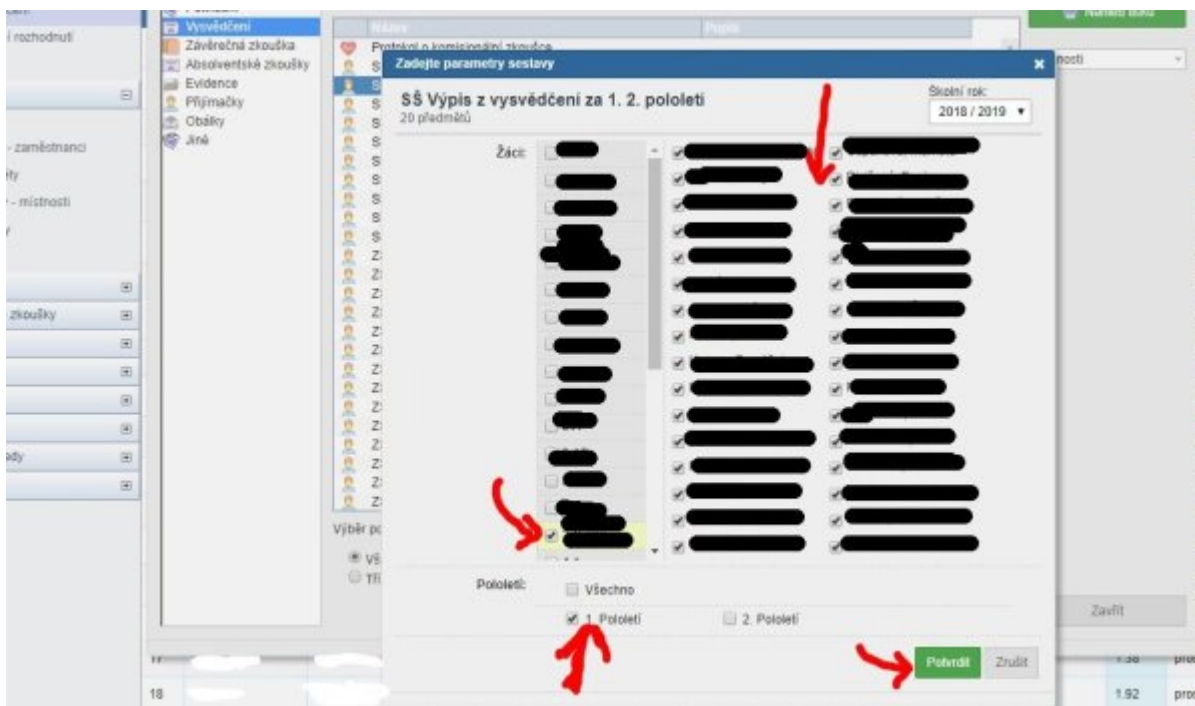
í rozhodnutí

- zaměstnanci
ty
- místnosti

zkoušky

ady

Vysvědčení
Závěrečná zkouška
Absolventské zkoušky
Evidence
Přijímačky
Obálky
Jiné

Protokol o komisionální zkoušce

Výběr po
Vš
Tří

Zadejte parametry sestavy

SŠ Výpis z vysvědčení za 1. 2. pololetí
20 předmětů

Školní rok:
2018 / 2019

Žáci:

Pololetí:
Všechno
1. Pololetí
2. Pololetí

Potvrdit
Zrušit

Zavřít

18

1.38
1.92
pro
pro